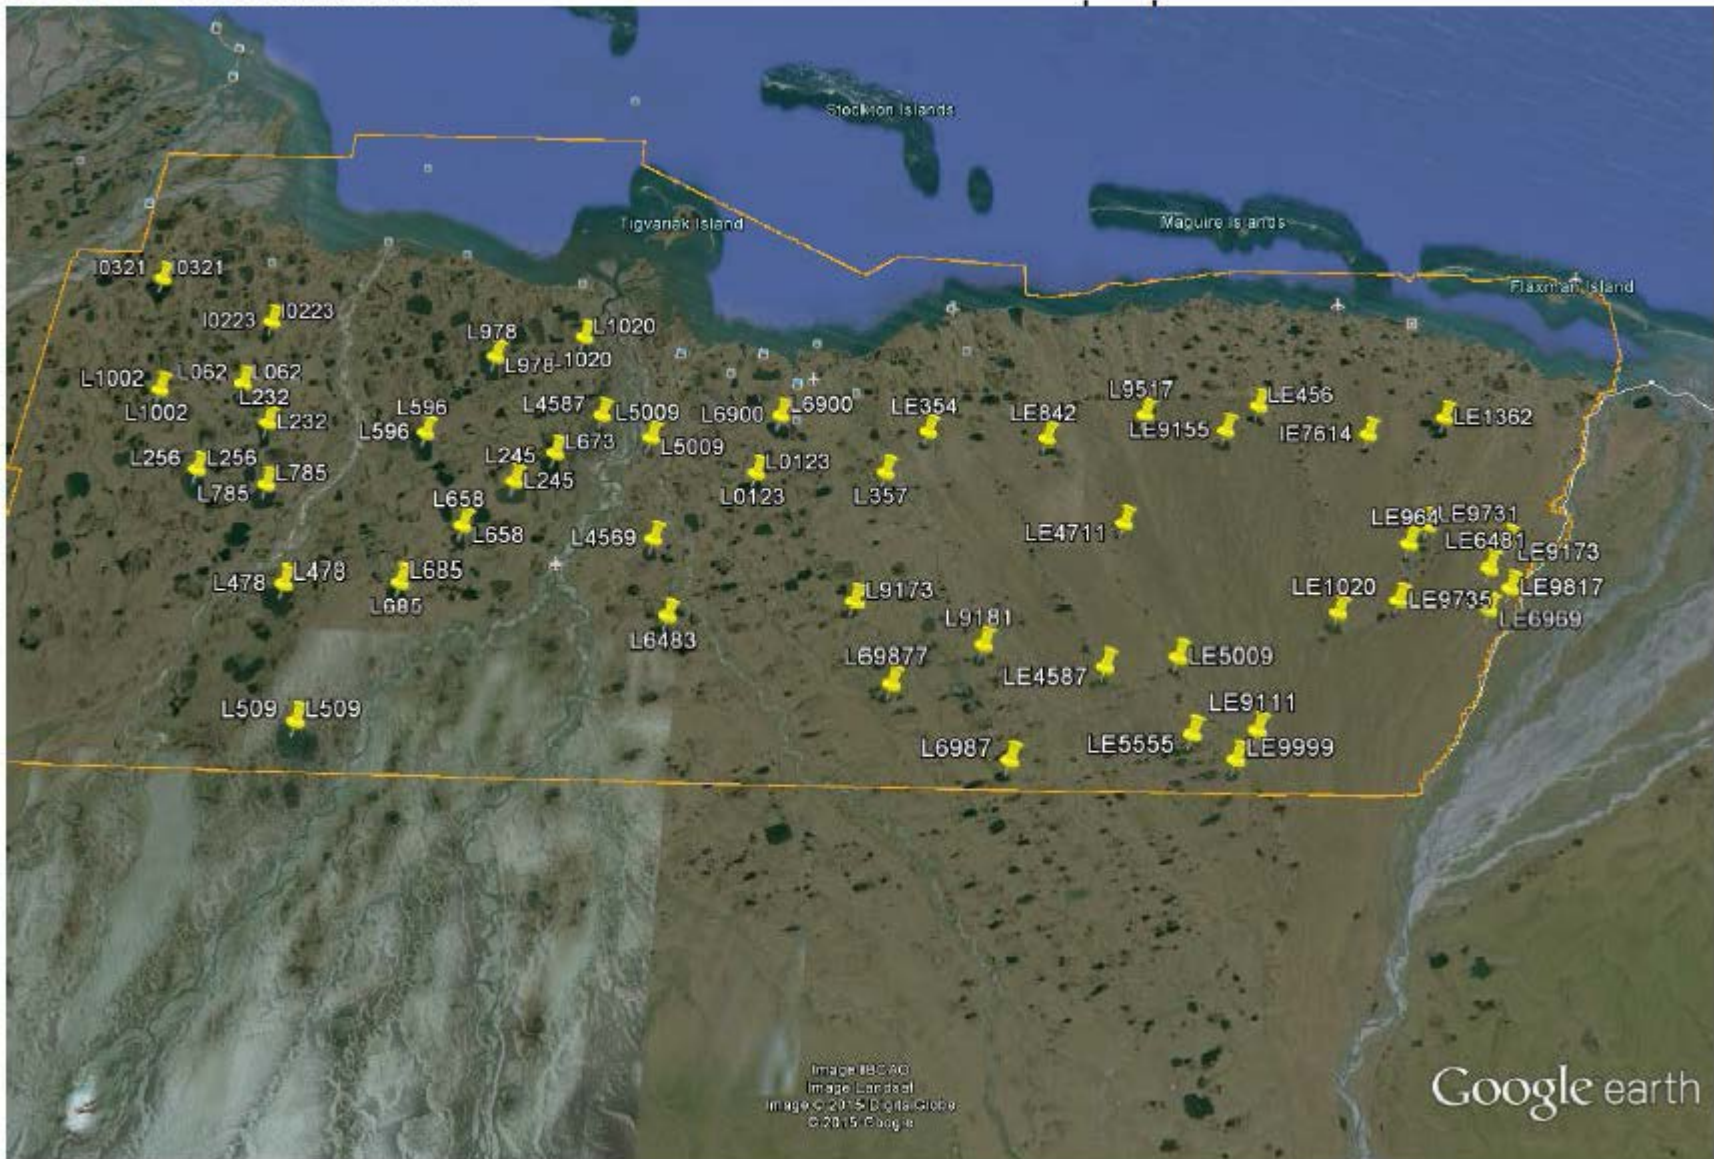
Stockton Islands
Tigvariak Island
Maguire Islands
Flaxman Island

I0321 I0321
I0223 I0223
L978 L1020
L978 1020
L1002 L062 L062
L232
L1002 L232
L596
L596
L4587 L5009
L6900 L6900
LE354
LE842
L9517
LE456
LE9155
IE7614
LE1362
L673
L5009
L256 L256
L245
L0123
L785
L785
L245
L0123
L357
L658
L658
LE4711
LE964 LE9731
LE6481
LE9173
L4569
L478 L478
L685
L685
L9173
LE1020
LE9735
LE9817
LE6969
L6483
L9181
L69877
LE4587
LE5009
LE9111
L509 L509
L6987
LE5555
LE9999

Image IBCAO
Image Landsat
Image © 2015 DigitalGlobe
© 2015 Google
Google earth